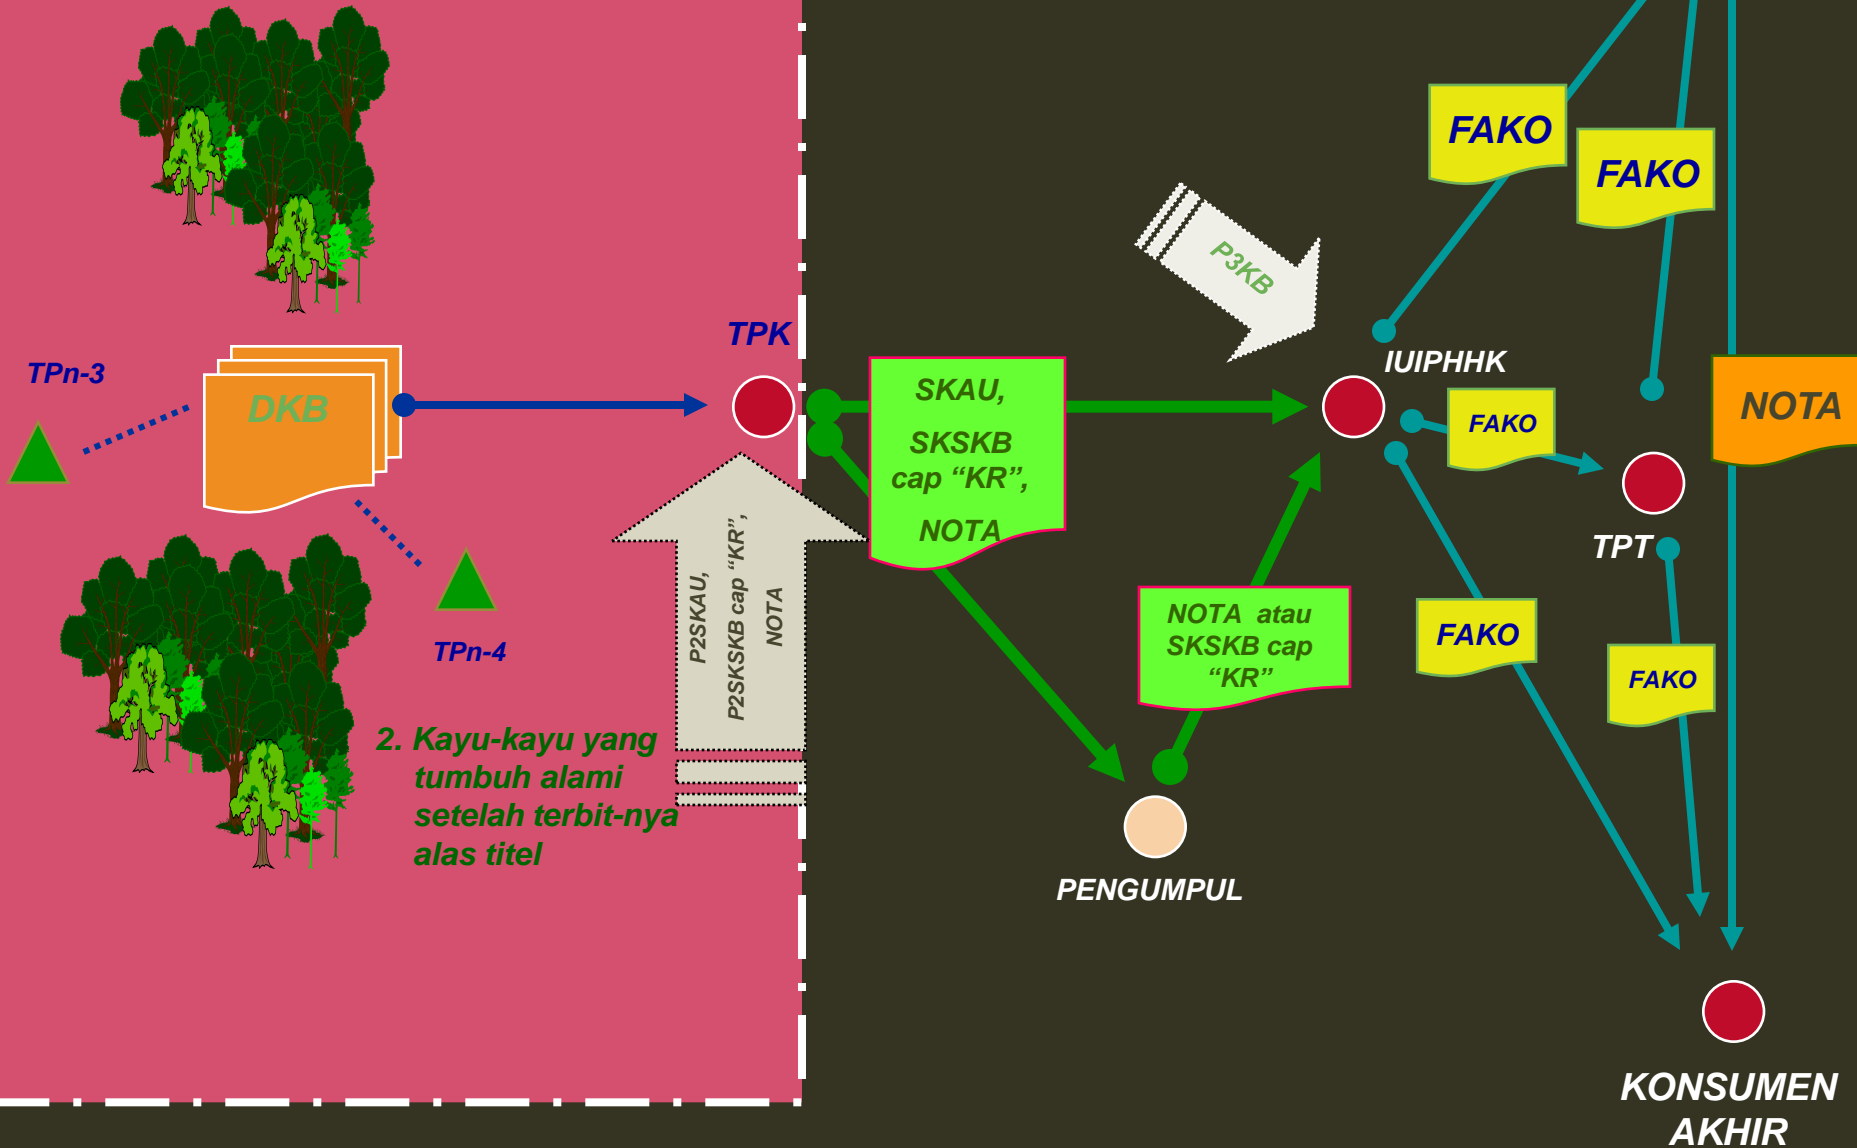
FAKO

FAKO

P3KB

TPK

IUIPHHK

TPn-3

DKB

SKAU, SKSKB cap "KR", NOTA

FAKO

NOTA

TPT

TPn-4

P2SKAU, P2SKSKB cap "KR", NOTA

NOTA atau SKSKB cap "KR"

FAKO

FAKO

2. Kayu-kayu yang tumbuh alami setelah terbit-nya alas titel

PENGUMPUL

KONSUMEN AKHIR